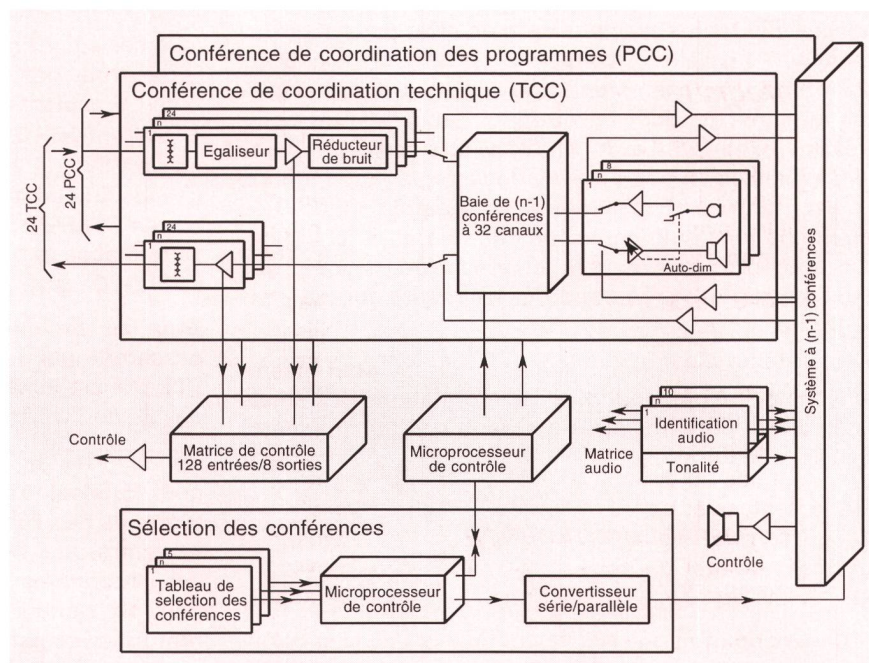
Conférence de coordination des programmes (PCC)

Conférence de coordination technique (TCC)

24 TCC

24 PCC

24

n

1

Egaliseur

Réducteur de bruit

24

n

1

Baie de (n-1) conférences à 32 canaux

8

n

1

Auto-dim

Système à (n-1) conférences

Contrôle

Matrice de contrôle 128 entrées/8 sorties

Microprocesseur de contrôle

10

n

1

Identification audio

Matrice audio

Tonalité

Sélection des conférences

5

n

1

Tableau de selection des conférences

Microprocesseur de contrôle

Convertisseur série/parallèle

Contrôle